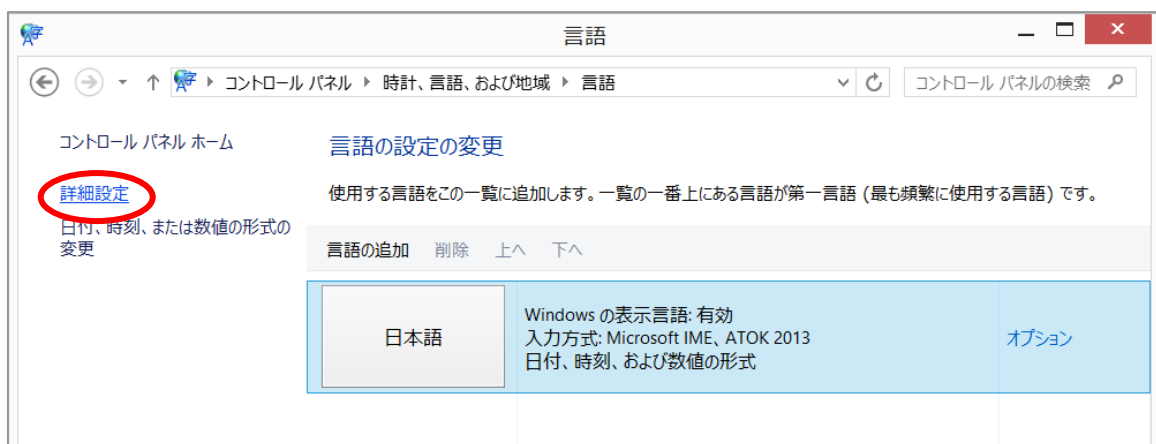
言語

コントロール パネル ▸ 時計、言語、および地域 ▸ 言語

コントロール パネルの検索

コントロール パネル ホーム

詳細設定

日付、時刻、または数値の形式の変更

言語の設定の変更

使用する言語をこの一覧に追加します。一覧の一番上にある言語が第一言語 (最も頻繁に使用する言語) です。

言語の追加 削除 上へ 下へ

| 日本語 | Windows の表示言語: 有効<br>入力方式: Microsoft IME、ATOK 2013<br>日付、時刻、および数値の形式 | オプション |
|---|---|---|